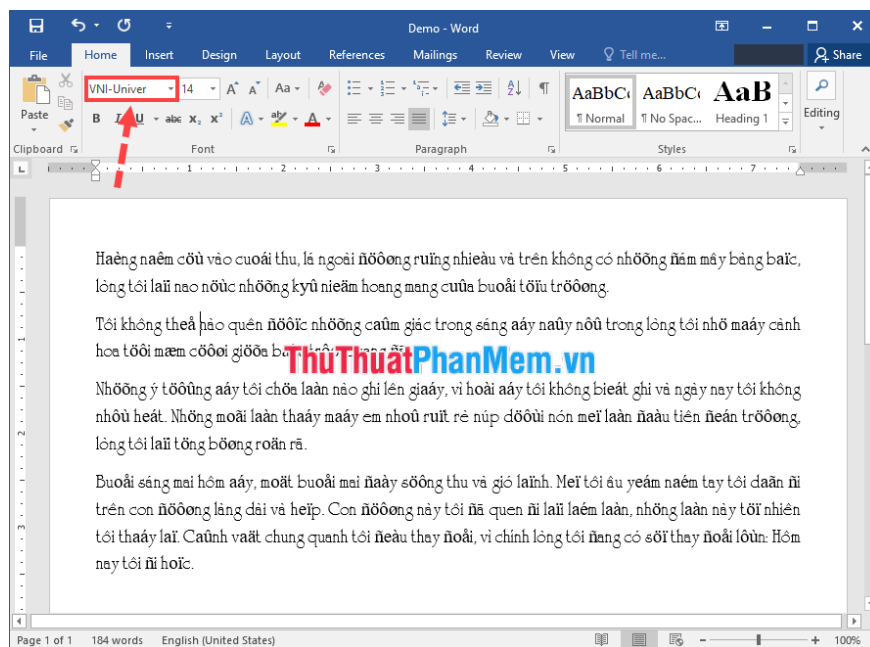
Demo - Word

File Home Insert Design Layout References Mailings Review View Tell me... Share

VNI-Univer 14 Aa

Paste

Clipboard Font Paragraph Styles

AaBbCc AaBbCc AaB
¶ Normal ¶ No Spac... Heading 1

Editing

Haèng naêm cöù vaøo cuoái thu, laù ngoaøi ñöôøng ruïng nhieàu vaø treân khoâng coù nhöõng ñaùm maây baøng baïc, loøng toâi laïi nao nöùc nhöõng kyû nieäm hoang mang cuûa buoåi töïu tröôøng.

Toâi khoâng theå naøo queân ñöôïc nhöõng caûm giaùc trong saùng aáy naûy nôû trong loøng toâi nhö maáy caønh hoa töôi mæm cöôøi giöõa baàu trôøi quang ñaõng.

Nhöõng yù töôûng aáy toâi chöa laàn naøo ghi leân giaáy, vì hoài aáy toâi khoâng bieát ghi vaø ngaøy nay toâi khoâng nhôù heát. Nhöng moãi laàn thaáy maáy em nhoû ruït reø nuùp döôùi noùn meï laàn ñaàu tieân ñeán tröôøng, loøng toâi laïi töng böøng roän raõ.

Buoåi saùng mai hoâm aáy, moät buoåi mai ñaày söông thu vaø gioù laïnh. Meï toâi aâu yeám naém tay toâi daãn ñi treân con ñöôøng laøng daøi vaø heïp. Con ñöôøng naøy toâi ñaõ quen ñi laïi laém laàn, nhöng laàn naøy töï nhieân toâi thaáy laï. Caûnh vaät chung quanh toâi ñeàu thay ñoåi, vì chính loøng toâi ñang coù söï thay ñoåi lôùn: Hoâm nay toâi ñi hoïc.

ThuThuatPhanMem.vn

Page 1 of 1 184 words English (United States) 100%